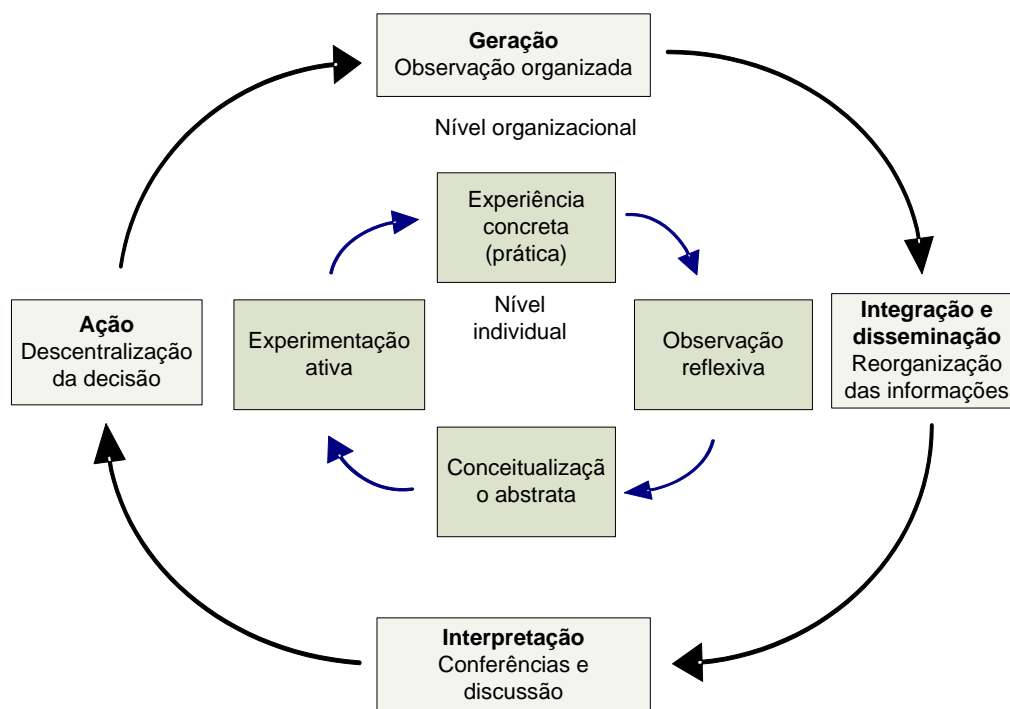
Geração
Observação organizada

Nível organizacional

Experiência concreta (prática)

Nível individual

Ação
Descentralização da decisão

Experimentação ativa

Observação reflexiva

Integração e disseminação
Reorganização das informações

Conceitualização abstrata

Interpretação
Conferências e discussão